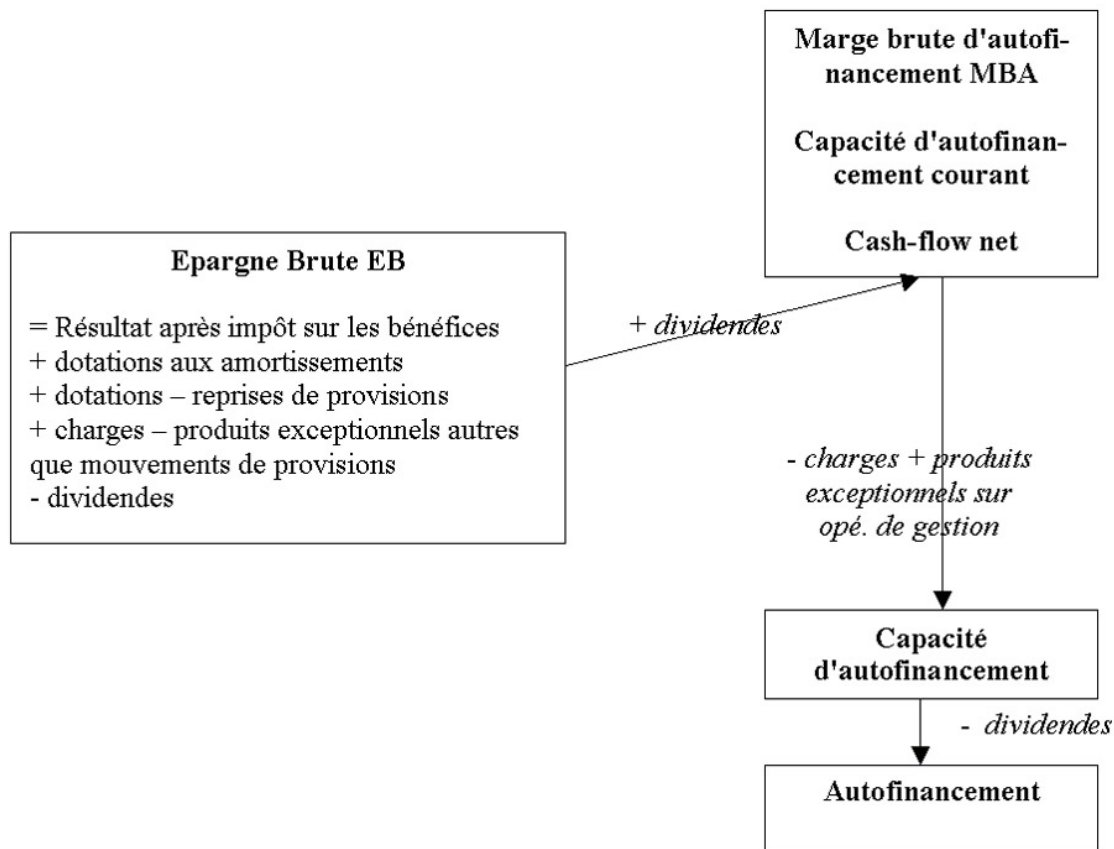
Marge brute d'autofinancement MBA

Capacité d'autofinancement courant

Cash-flow net

Epargne Brute EB

= Résultat après impôt sur les bénéfices
+ dotations aux amortissements
+ dotations – reprises de provisions
+ charges – produits exceptionnels autres que mouvements de provisions
- dividendes

+ dividendes

- charges + produits exceptionnels sur opé. de gestion

Capacité d'autofinancement

- dividendes

Autofinancement